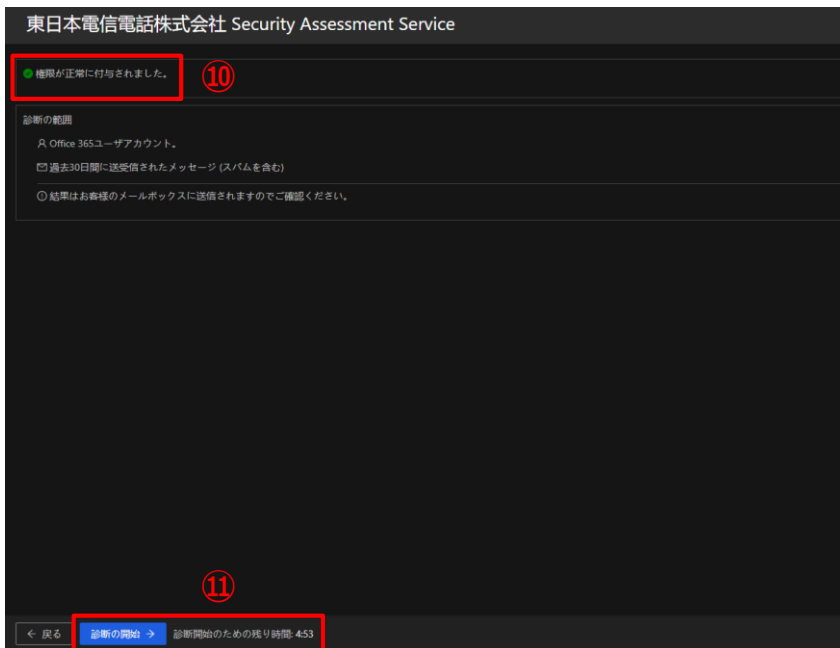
東日本電信電話株式会社 Security Assessment Service

権限が正常に付与されました。

⑩

診断の範囲

Office 365ユーザアカウント。

過去30日間に送受信されたメッセージ (スパムを含む)

結果はお客様のメールボックスに送信されますのでご確認ください。

⑪

← 戻る

診断の開始 →

診断開始のための残り時間: 4:53